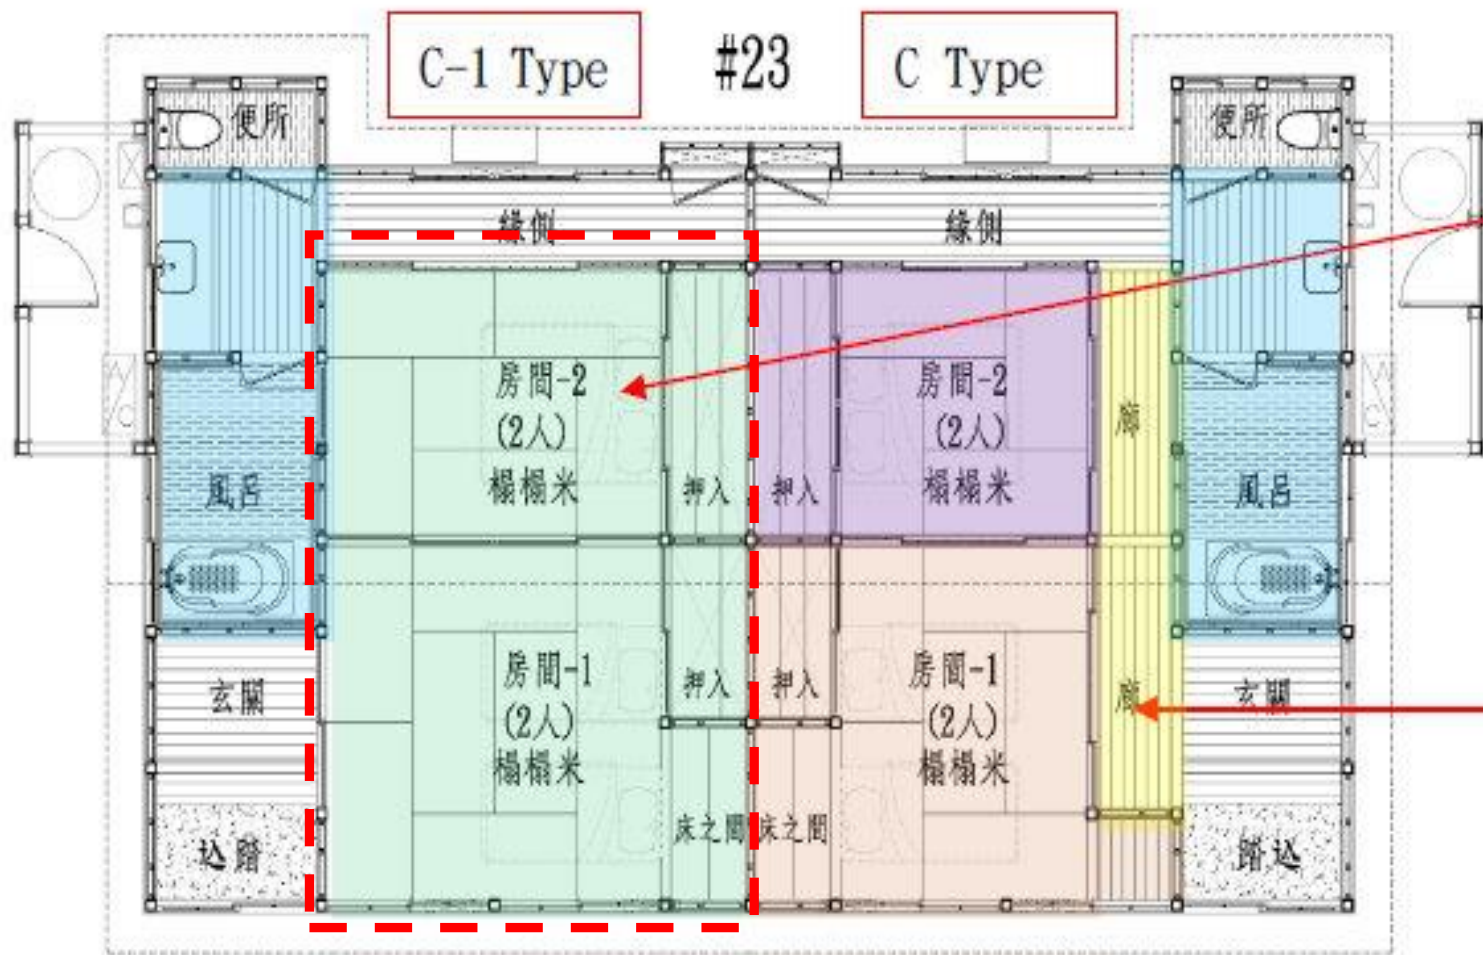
C-1 Type

#23

C Type

便所

便所

緣側

緣側

房間-2
(2人)
榻榻米

押入

押入

房間-2
(2人)
榻榻米

廊

風呂

風呂

房間-1
(2人)
榻榻米

押入

押入

房間-1
(2人)
榻榻米

廊

玄關

玄關

床之間

床之間

込踏

踏込